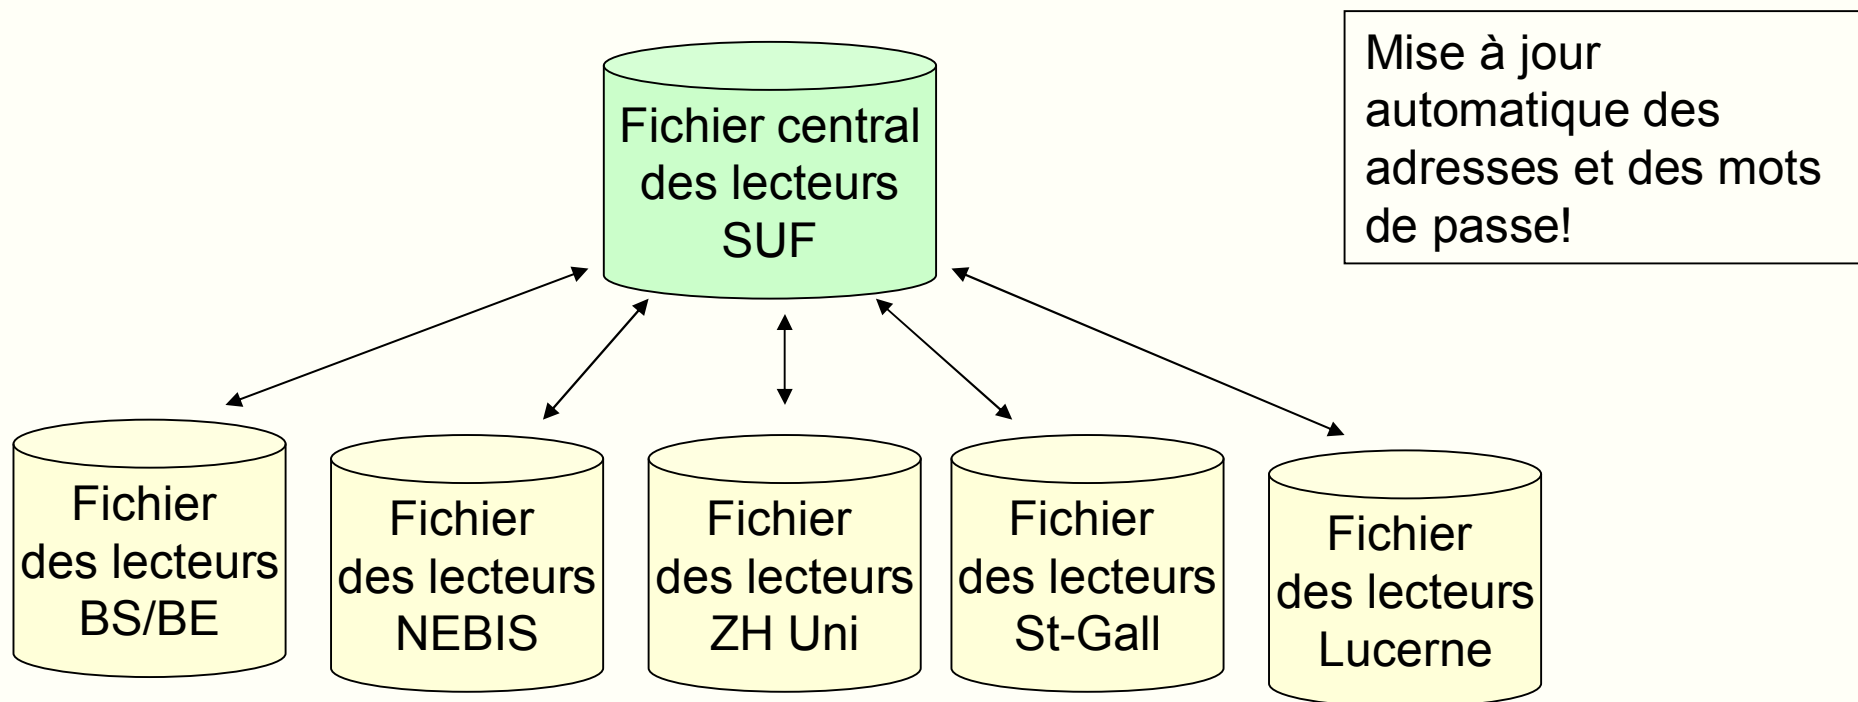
Fichier central des lecteurs SUF

Mise à jour automatique des adresses et des mots de passe!

Fichier des lecteurs BS/BE

Fichier des lecteurs NEBIS

Fichier des lecteurs ZH Uni

Fichier des lecteurs St-Gall

Fichier des lecteurs Lucerne